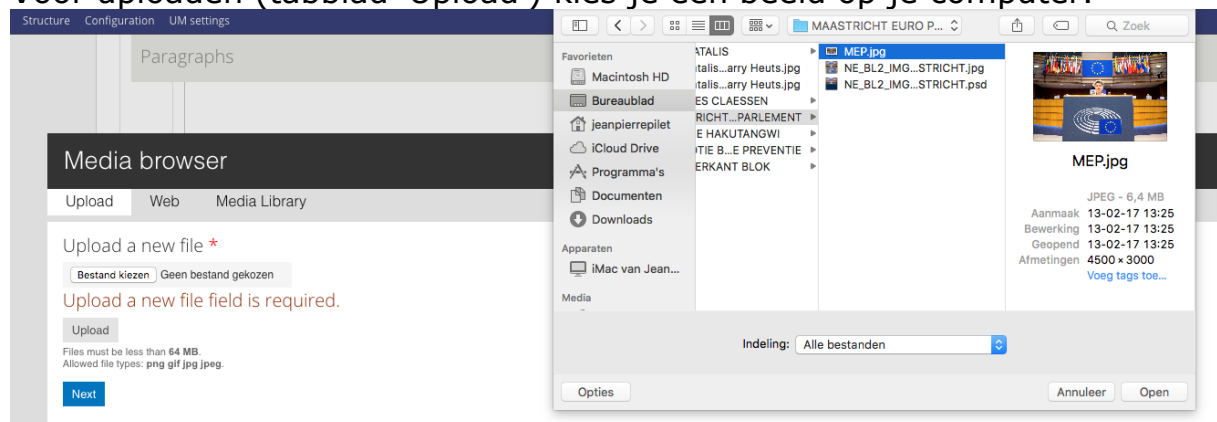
Voor uploaden (tabblad "Upload") kies je een beeld op je computer.

Structure Configuration UM settings

Paragraphs

Media browser

Upload Web Media Library

Upload a new file *

Bestand kiezen Geen bestand gekozen

Upload a new file field is required.

Upload

Files must be less than 64 MB.
Allowed file types: png gif jpg jpeg.

Next

MAASTRICHT EURO P...

Q Zoek

Favorieten
Macintosh HD
Bureaublad
jeanpierrepilet
iCloud Drive
Programma's
Documenten
Downloads

Apparaten
iMac van Jean...

Media

ATALIS
talis...arry Heuts.jpg
talis...arry Heuts.jpg
ES CLAESSEN
RICHT...PARLEMENT
E HAKUTANGWI
OTIE B...E PREVENTIE
ERKANT BLOK

MEP.jpg
NE_BL2_IMG...STRICHT.jpg
NE_BL2_IMG...STRICHT.psd

MEP.jpg

JPEG - 6,4 MB
Aanmaak 13-02-17 13:25
Bewerking 13-02-17 13:25
Geopend 13-02-17 13:25
Afmetingen 4500 × 3000
Voeg tags toe...

Indeling: Alle bestanden

Opties

Annuleer Open